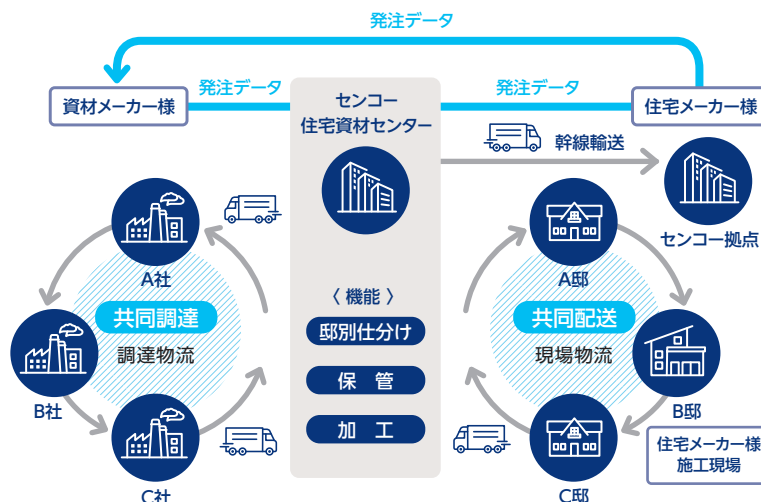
発注データ

資材メーカー様

発注データ

センコー
住宅資材センター

発注データ

住宅メーカー様

幹線輸送

センコー拠点

A社

共同調達

調達物流

B社

C社

〈 機能 〉

邸別仕分け

保　管

加　工

A邸

共同配送

現場物流

B邸

C邸

住宅メーカー様
施工現場